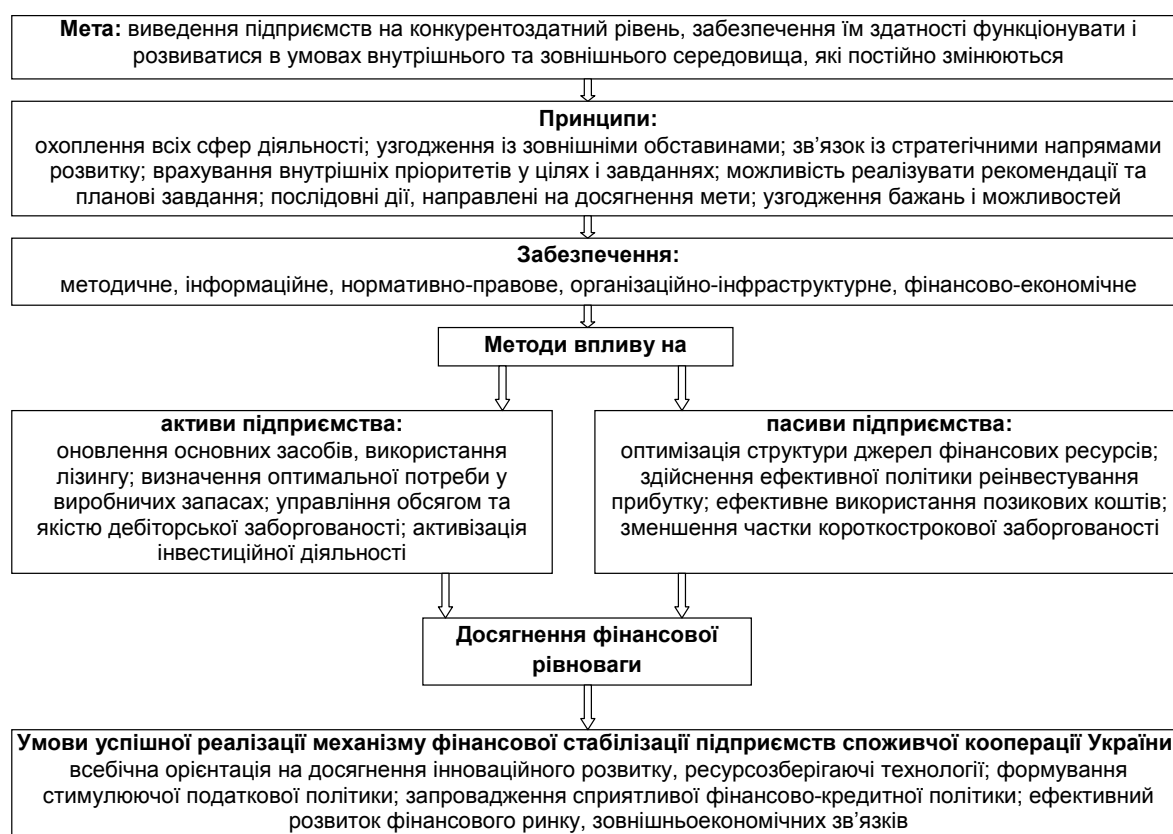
**Мета:** виведення підприємств на конкурентоздатний рівень, забезпечення їм здатності функціонувати і розвиватися в умовах внутрішнього та зовнішнього середовища, які постійно змінюються

**Принципи:**
охоплення всіх сфер діяльності; узгодження із зовнішніми обставинами; зв'язок із стратегічними напрямами розвитку; врахування внутрішніх пріоритетів у цілях і завданнях; можливість реалізувати рекомендації та планові завдання; послідовні дії, направлені на досягнення мети; узгодження бажань і можливостей

**Забезпечення:**
методичне, інформаційне, нормативно-правове, організаційно-інфраструктурне, фінансово-економічне

**Методи впливу на**

**активи підприємства:**
оновлення основних засобів, використання лізингу; визначення оптимальної потреби у виробничих запасах; управління обсягом та якістю дебіторської заборгованості; активізація інвестиційної діяльності

**пасиви підприємства:**
оптимізація структури джерел фінансових ресурсів; здійснення ефективної політики реінвестування прибутку; ефективне використання позикових коштів; зменшення частки короткострокової заборгованості

**Досягнення фінансової рівноваги**

**Умови успішної реалізації механізму фінансової стабілізації підприємств споживчої кооперації України**
всебічна орієнтація на досягнення інноваційного розвитку, ресурсозберігаючі технології; формування стимулюючої податкової політики; запровадження сприятливої фінансово-кредитної політики; ефективний розвиток фінансового ринку, зовнішньоекономічних зв'язків